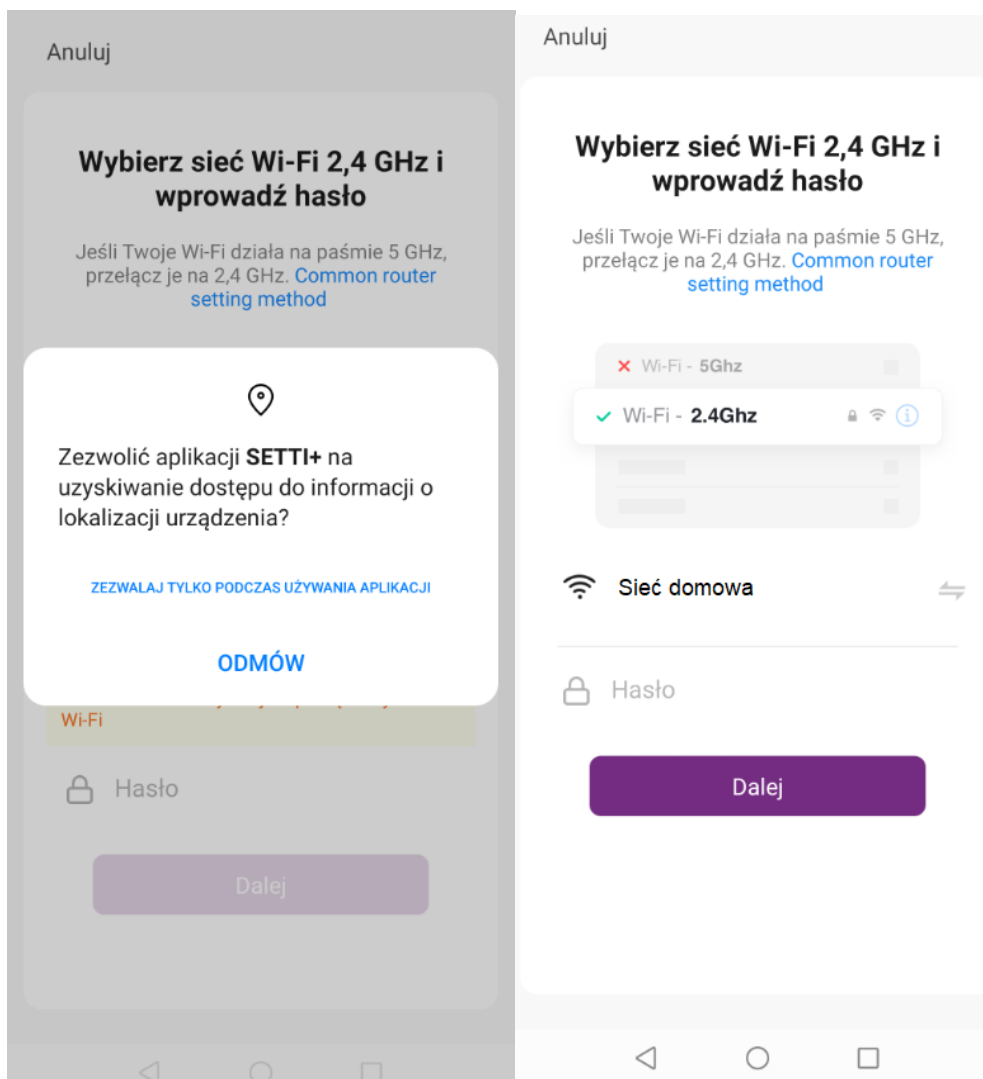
Anuluj

Wybierz sieć Wi-Fi 2,4 GHz i wprowadź hasło

Jeśli Twoje Wi-Fi działa na paśmie 5 GHz, przełącz je na 2,4 GHz. Common router setting method

Zezwolić aplikacji SETTI+ na uzyskiwanie dostępu do informacji o lokalizacji urządzenia?

ZEZWALAJ TYLKO PODCZAS UŻYWANIA APLIKACJI

ODMÓW

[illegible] Wi-Fi

Hasło

Dalej

Anuluj

Wybierz sieć Wi-Fi 2,4 GHz i wprowadź hasło

Jeśli Twoje Wi-Fi działa na paśmie 5 GHz, przełącz je na 2,4 GHz. Common router setting method

Wi-Fi - 5Ghz

Wi-Fi - 2.4Ghz

Sieć domowa

Hasło

Dalej